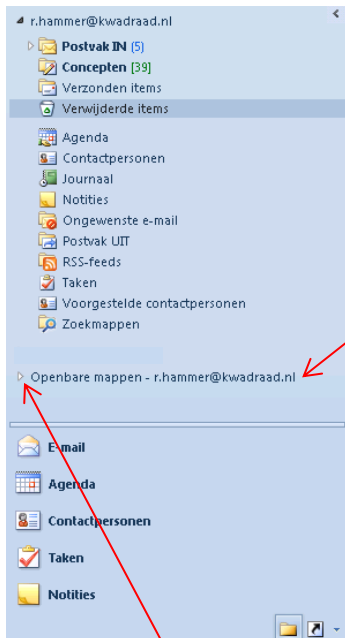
r.hammer@kwadraad.nl

Postvak IN (5)
Concepten [39]
Verzonden items
Verwijderde items
Agenda
Contactpersonen
Journaal
Notities
Ongewenste e-mail
Postvak UIT
RSS-feeds
Taken
Voorgestelde contactpersonen
Zoekmappen

Openbare mappen - r.hammer@kwadraad.nl

E-mail
Agenda
Contactpersonen
Taken
Notities